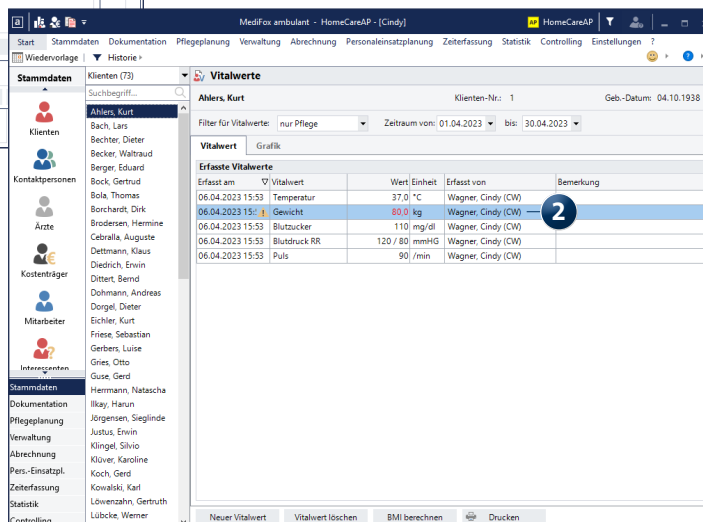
MediFox ambulant - HomeCareAP - [Cindy]

AP HomeCareAP

Start Stammdaten Dokumentation Pflegeplanung Verwaltung Abrechnung Personaleinsatzplanung Zeiterfassung Statistik Controlling Einstellungen ?

Wiedervorlage | Historie

Stammdaten

Klienten

Kontaktpersonen

Ärzte

Kostenträger

Mitarbeiter

Interessenten

Stammdaten
Dokumentation
Pflegeplanung
Verwaltung
Abrechnung
Pers.-Einsatzpl.
Zeiterfassung
Statistik
Controlling

Klienten (73)

Suchbegriff...

Ahlers, Kurt
Bach, Lars
Bechter, Dieter
Becker, Waltraud
Berger, Eduard
Bock, Gertrud
Bola, Thomas
Borchardt, Dirk
Brodersen, Hermine
Ceballa, Auguste
Dettmann, Klaus
Diedrich, Erwin
Dittert, Bernd
Dohmann, Andreas
Dorgel, Dieter
Eichler, Kurt
Friese, Sebastian
Gerbers, Luise
Gries, Otto
Guse, Gerd
Herrmann, Natascha
Ilkay, Harun
Jörgensen, Sieglinde
Justus, Erwin
Klingel, Silvio
Klüver, Karoline
Koch, Gerd
Kowalski, Karl
Löwenzahn, Gertruth
Lübcke, Werner

Vitalwerte

Ahlers, Kurt Klienten-Nr.: 1 Geb.-Datum: 04.10.1938

Filter für Vitalwerte: nur Pflege Zeitraum von: 01.04.2023 bis: 30.04.2023

Vitalwert Grafik

Erfasste Vitalwerte

| Erfasst am | Vitalwert | Wert | Einheit | Erfasst von | Bemerkung |
|---|---|---|---|---|---|
| 06.04.2023 15:53 | Temperatur | 37,0 | °C | Wagner, Cindy (CW) | |
| 06.04.2023 15:5 | Gewicht | 80,0 | kg | Wagner, Cindy (CW) | |
| 06.04.2023 15:53 | Blutzucker | 110 | mg/dl | Wagner, Cindy (CW) | |
| 06.04.2023 15:53 | Blutdruck RR | 120 / 80 | mmHG | Wagner, Cindy (CW) | |
| 06.04.2023 15:53 | Puls | 90 | /min | Wagner, Cindy (CW) | |

2

Neuer Vitalwert Vitalwert löschen BMI berechnen Drucken